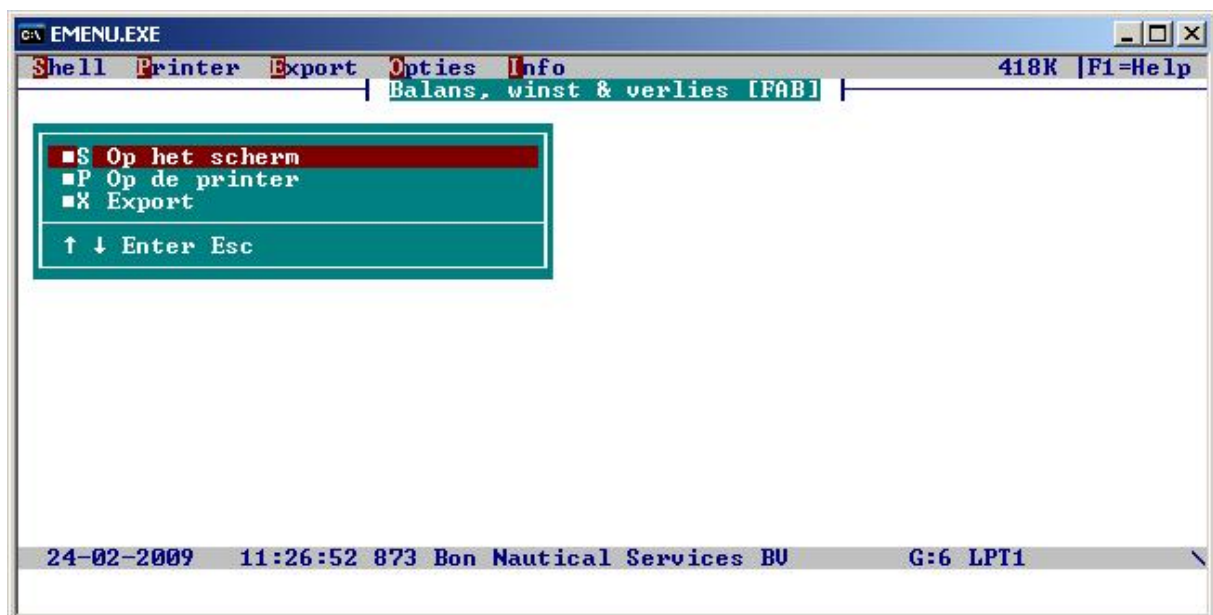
EMENU.EXE

Shell Printer Export Opties Info 418K F1=Help

Balans, winst & verlies [FAB]

■S Op het scherm
■P Op de printer
■X Export

↑ ↓ Enter Esc

24-02-2009 11:26:52 873 Bon Nautical Services BV G:6 LPT1